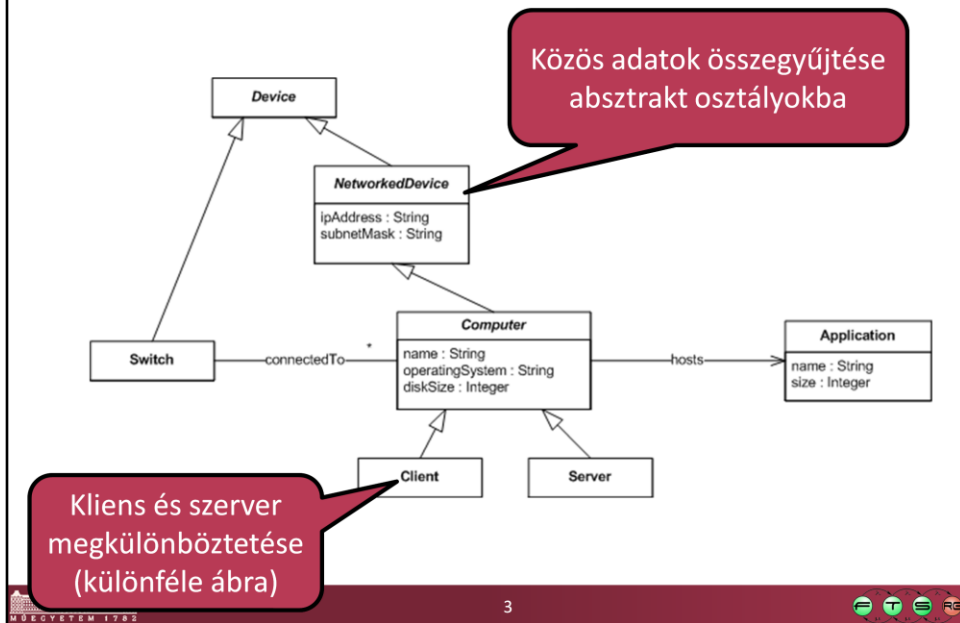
Közös adatok összegyűjtése absztrakt osztályokba

Device

NetworkedDevice

ipAddress : String
subnetMask : String

Switch

connectedTo

*

Computer

name : String
operatingSystem : String
diskSize : Integer

hosts

Application

name : String
size : Integer

Client

Server

Kliens és szerver megkülönböztetése (különféle ábra)

MŰEGYETEM 1782

3